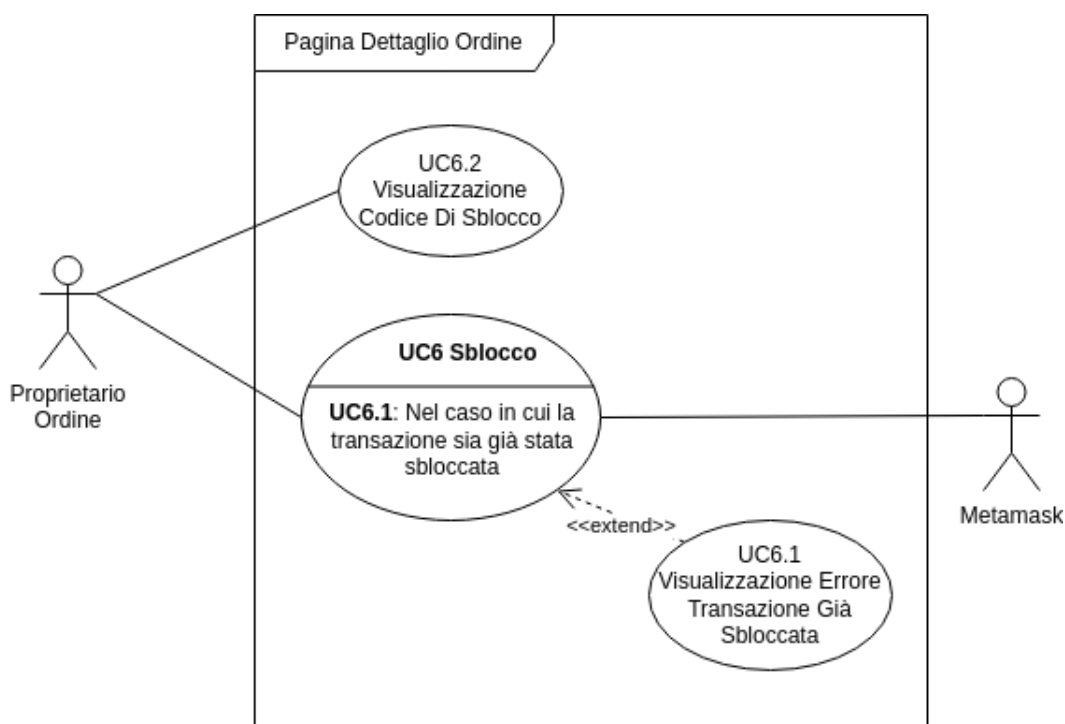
Pagina Dettaglio Ordine

UC6.2
Visualizzazione
Codice Di Sblocco

Proprietario
Ordine

UC6 Sblocco

UC6.1: Nel caso in cui la transazione sia già stata sbloccata

Metamask

<<extend>>

UC6.1
Visualizzazione Errore
Transazione Già
Sbloccata